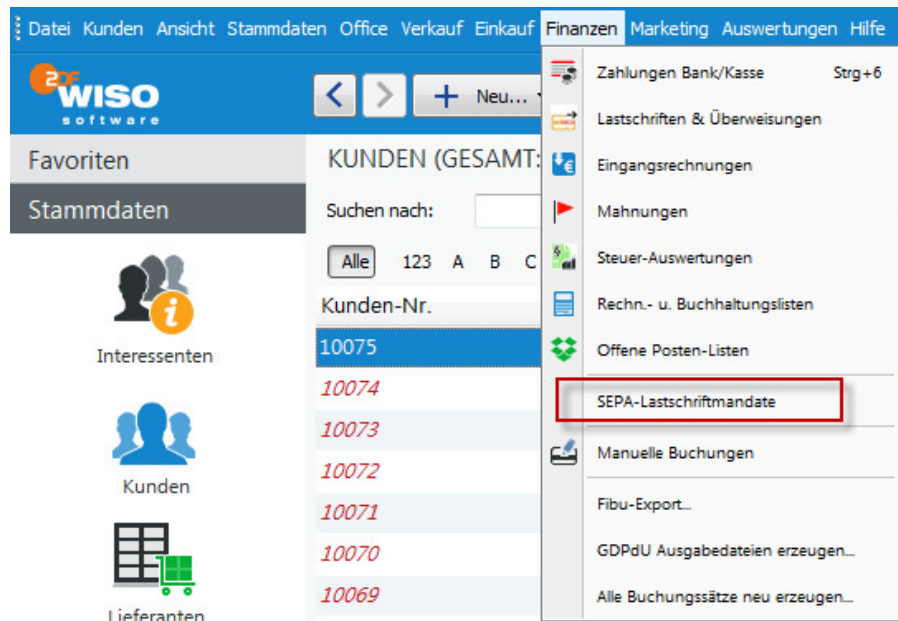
Datei Kunden Ansicht Stammdaten Office Verkauf Einkauf Finanzen Marketing Auswertungen Hilfe

ZDF WISO software

Neu...

Favoriten

Stammdaten

Interessenten

Kunden

Lieferanten

KUNDEN (GESAMT:

Suchen nach:

Alle 123 A B C

Kunden-Nr.

10075
10074
10073
10072
10071
10070
10069

Zahlungen Bank/Kasse Strg+6
Lastschriften & Überweisungen
Eingangsrechnungen
Mahnungen
Steuer-Auswertungen
Rechn.- u. Buchhaltungslisten
Offene Posten-Listen
SEPA-Lastschriftmandate
Manuelle Buchungen
Fibu-Export...
GDPdU Ausgabedateien erzeugen...
Alle Buchungssätze neu erzeugen...